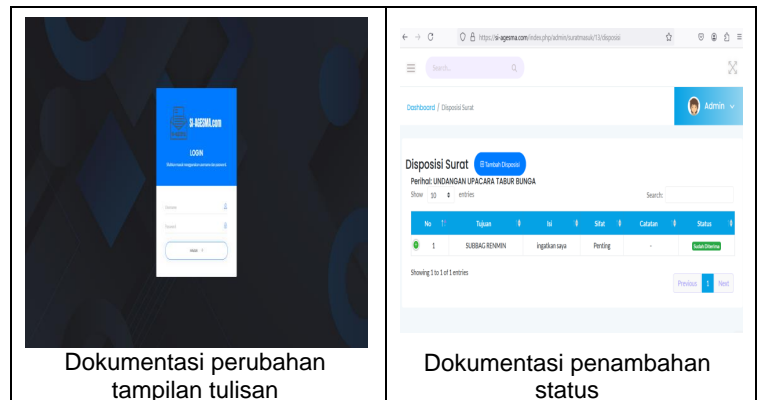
SI-AGESMA.com

LOGIN

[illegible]

Username

Password

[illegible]

Dokumentasi perubahan tampilan tulisan

https://si-agesma.com/index.php/admin/suratmasuk/13/disposisi

Search...

Dashboard / Disposisi Surat

Admin

Disposisi Surat

Tambah Disposisi

Perihal: UNDANGAN UPACARA TABUR BUNGA

Show 10 entries

Search:

| No | Tujuan | Isi | Sifat | Catatan | Status |
|---|---|---|---|---|---|
| 1 | SUBBAG RENMIN | Ingatkan saya | Penting | - | Sudah Diterima |

Showing 1 to 1 of 1 entries

Previous 1 Next

Dokumentasi penambahan status